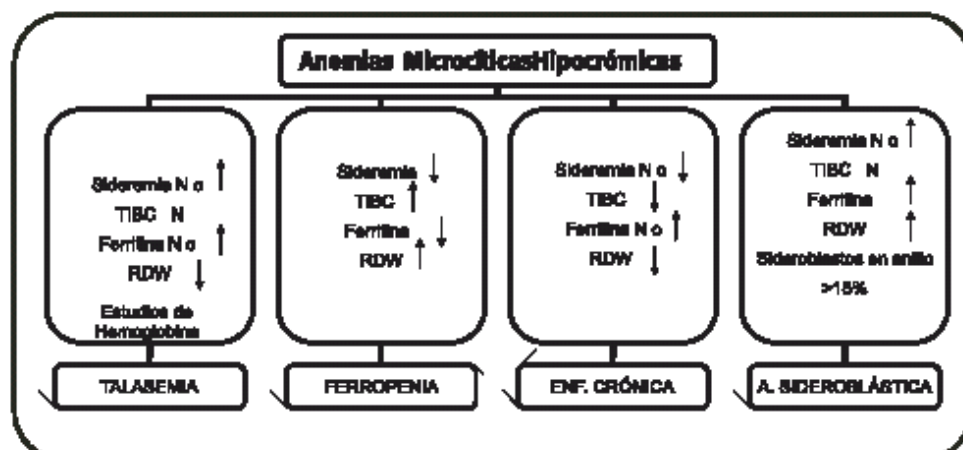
Anemias MicrocíticasHipocrómicas

Sideremia N o ↑
TIBC N
Ferritina N o ↑
RDW ↓
Estudios de Hemoglobina

TALASEMIA

Sideremia ↓
TIBC ↑
Ferritina ↑ ↓
RDW ↑

FERROPENIA

Sideremia N o ↓
TIBC ↓
Ferritina N o ↑
RDW ↓

ENF. CRÓNICA

Sideremia N o ↑
TIBC N
Ferritina ↑
RDW ↑
Sideroblastos en anillo >15%

A. SIDEROBLÁSTICA